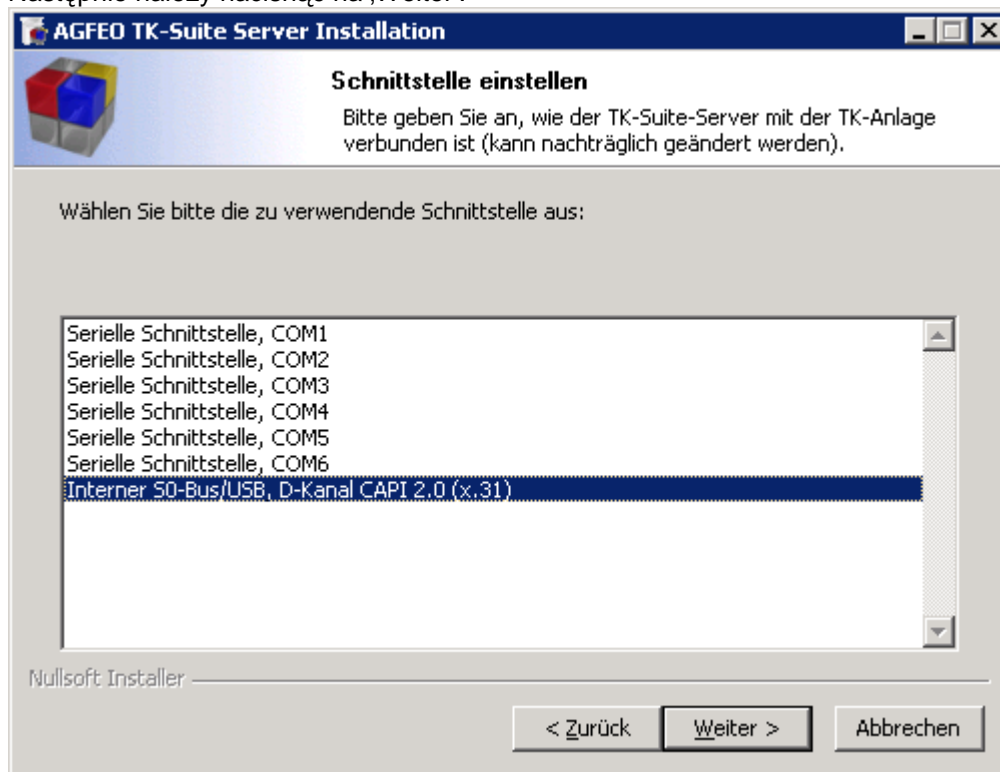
Następnie należy kliknąć na „Weiter".

AGFEO TK-Suite Server Installation

Schnittstelle einstellen

Bitte geben Sie an, wie der TK-Suite-Server mit der TK-Anlage verbunden ist (kann nachträglich geändert werden).

Wählen Sie bitte die zu verwendende Schnittstelle aus:

Serielle Schnittstelle, COM1
Serielle Schnittstelle, COM2
Serielle Schnittstelle, COM3
Serielle Schnittstelle, COM4
Serielle Schnittstelle, COM5
Serielle Schnittstelle, COM6
Interner S0-Bus/USB, D-Kanal CAPI 2.0 (x.31)

Nullsoft Installer

< Zurück | Weiter > | Abbrechen